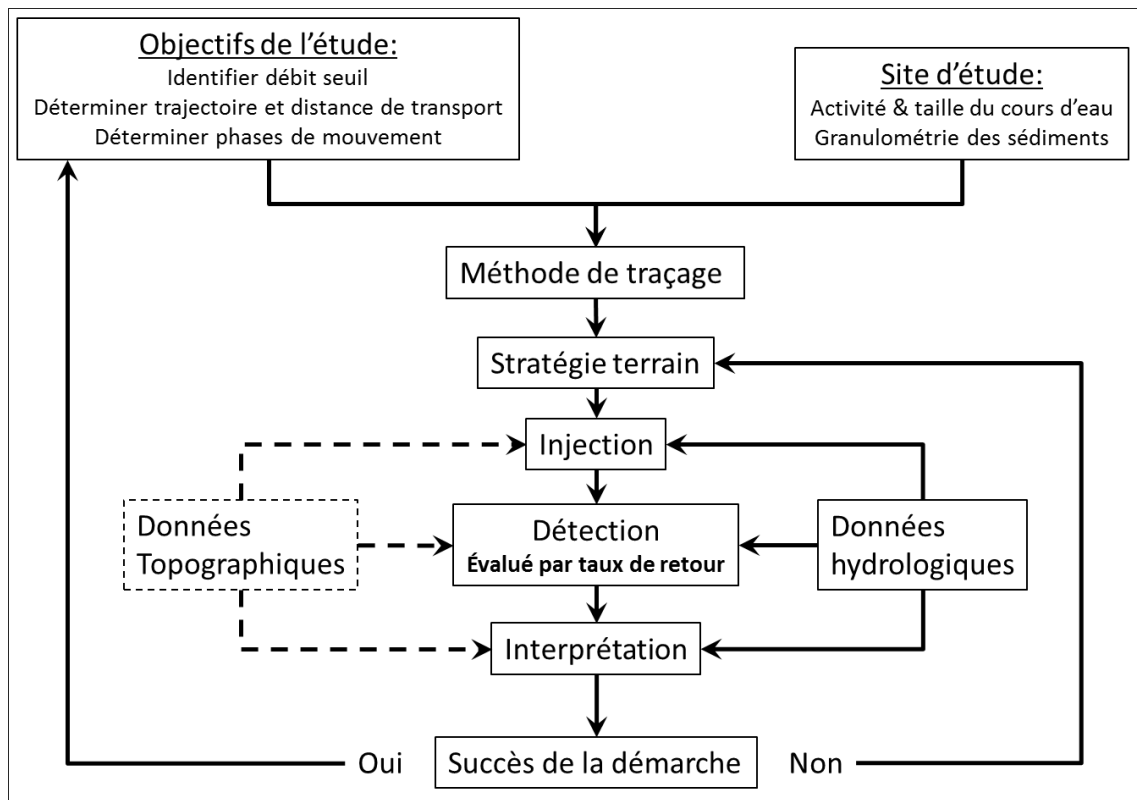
Objectifs de l'étude:
Identifier débit seuil
Déterminer trajectoire et distance de transport
Déterminer phases de mouvement

Site d'étude:
Activité & taille du cours d'eau
Granulométrie des sédiments

Méthode de traçage

Stratégie terrain

Injection

Données Topographiques

Détection
Évalué par taux de retour

Données hydrologiques

Interprétation

Oui

Succès de la démarche

Non